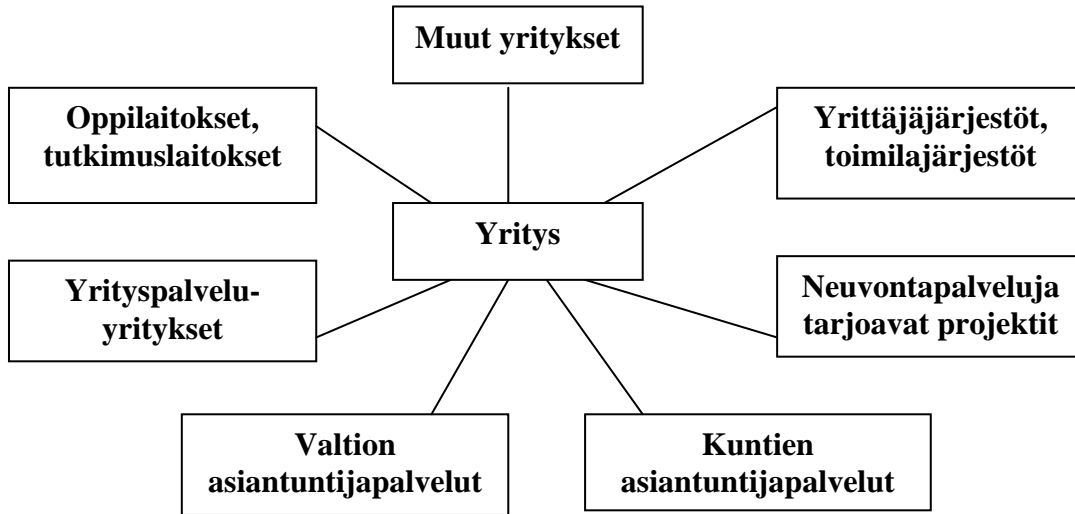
Muut yritykset

Oppilaitokset, tutkimuslaitokset

Yrittäjäjärjestöt, toimilajärjestöt

Yritys

Yrityspalvelu-yritykset

Neuvontapalveluja tarjoavat projektit

Valtion asiantuntijapalvelut

Kuntien asiantuntijapalvelut